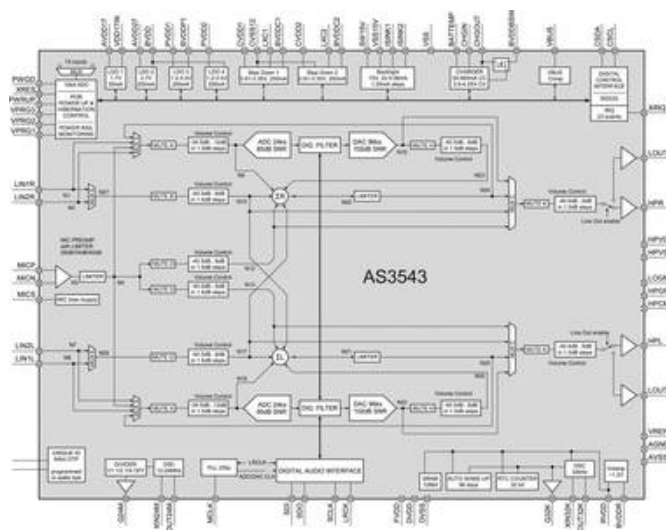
AS3543

PWGD
XRES
PWRUP
VPRG1
VPRG2
VPRG3

LIN1R
LIN2R
MICP
AMON
MICS
LIN2L
LIN1L

LDO 1
LDO 2
LDO 3
LDO 4
Step Down 1
Step Down 2
Backlight
CHARGER
VBUS
DIGITAL CONTROL INTERFACE

POR POWER UP & HIBERNATION CONTROL
POWER RAIL MONITORING

ADC 24bit 85dB SNR
DIG. FILTER
DAC 96kHz 100dB SNR
ADC 24bit 85dB SNR
DIG. FILTER
DAC 96kHz 100dB SNR

LIMITER
MIC bias supply
ΣR
ΣL

Volume Control
Line Out enable

XIRQ
LOUTR
HPR
HPVSS
LOGIC
HPCM
HPL
LOUTL
VREF
AGND
AVDD

DIVIDER
OSC
PLL 27Hz
DIGITAL AUDIO INTERFACE
SRAM
AUTO WAKE UP
RTC COUNTER
OSC
Vinterp

MCLK
SDI
SDO
SCLK
LRCK
PVDD
DVDD
DVSS
XIN32K
XOUT32K
BVDD

UNIQUE ID
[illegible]